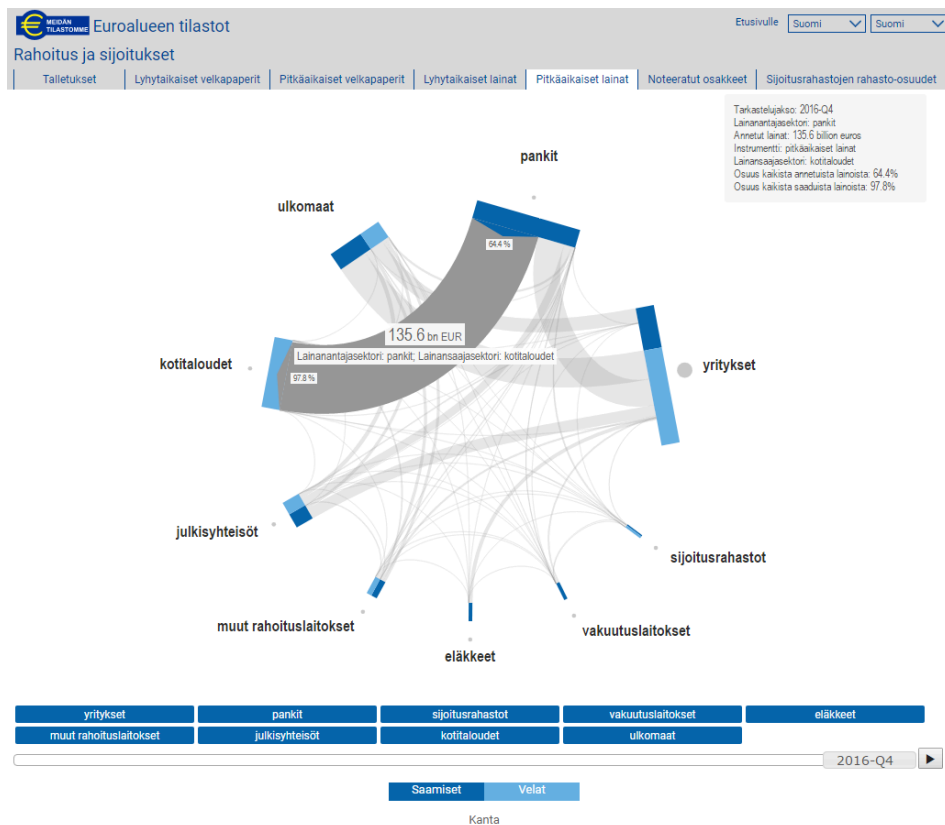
MEIDÄN TILASTOMME Euroalueen tilastot

Etusivulle Suomi Suomi

Rahoitus ja sijoitukset

Talletukset | Lyhytaikaiset velkapaperit | Pitkäaikaiset velkapaperit | Lyhytaikaiset lainat | Pitkäaikaiset lainat | Noteeratut osakkeet | Sijoitusrahastojen rahasto-osuudet

Tarkastelujakso: 2016-Q4
Lainanantajasektori: pankit
Annetut lainat: 135.6 billion euros
Instrumentti: pitkäaikaiset lainat
Lainansaajasektori: kotitaloudet
Osuus kaikista annetuista lainoista: 64.4%
Osuus kaikista saaduista lainoista: 97.8%

pankit

ulkomaat

64.4 %

135.6 bn EUR

Lainanantajasektori: pankit; Lainansaajasektori: kotitaloudet

kotitaloudet

97.8 %

yritykset

julkisyhteisöt

sijoitusrahastot

muut rahoituslaitokset

vakuutuslaitokset

eläkkeet

yritykset | pankit | sijoitusrahastot | vakuutuslaitokset | eläkkeet
muut rahoituslaitokset | julkisyhteisöt | kotitaloudet | ulkomaat

2016-Q4

Saamiset | Velat

Kanta